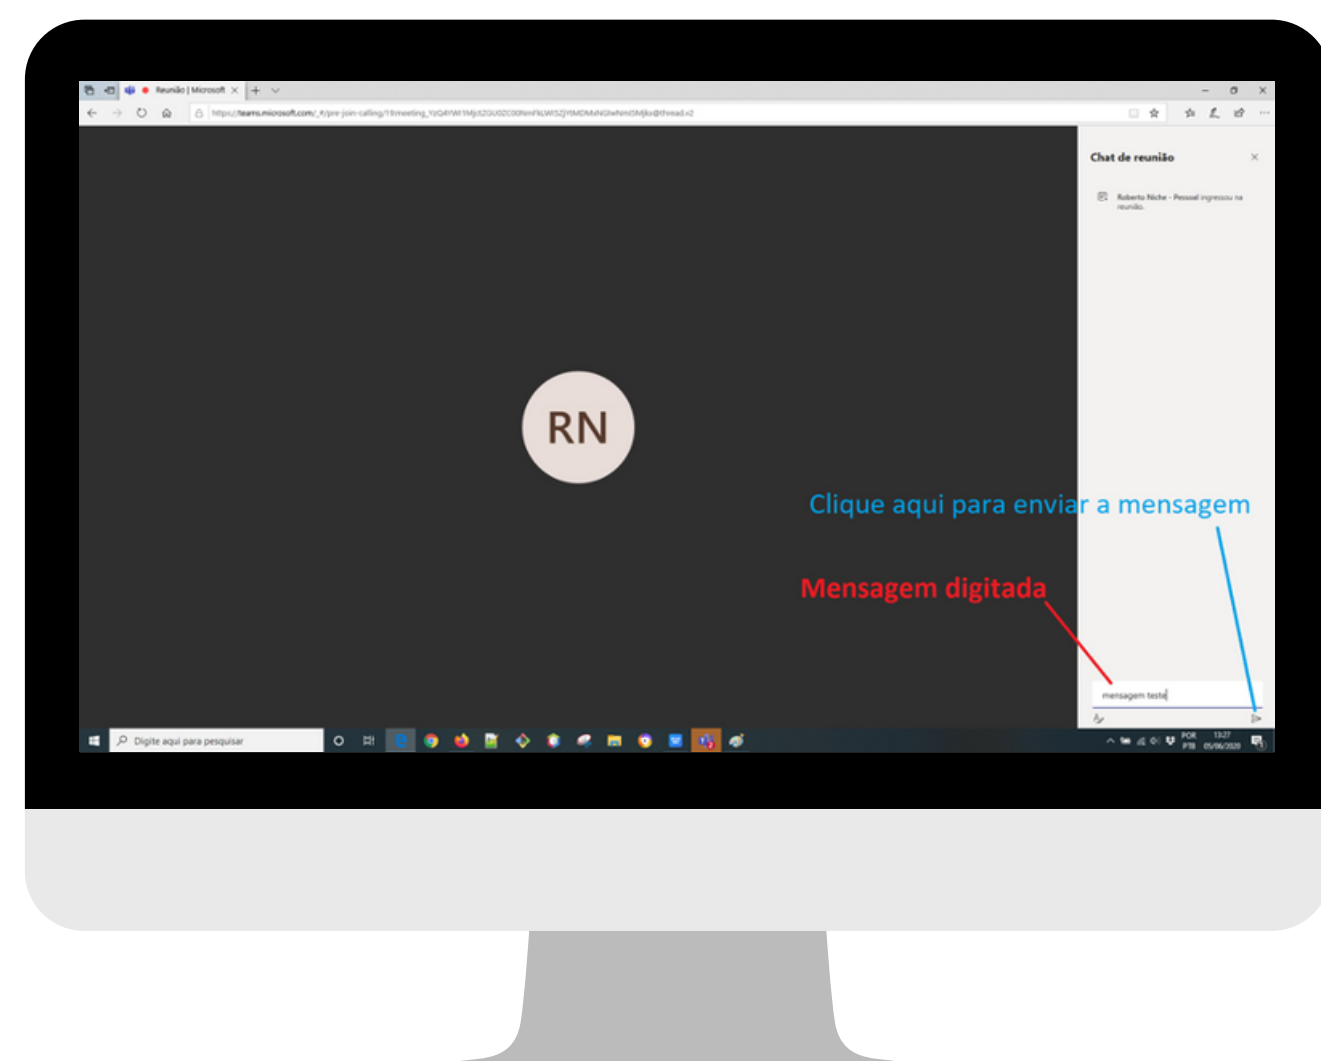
Reunião | Microsoft

https://teams.microsoft.com/_#/pre-join-calling/19:meeting_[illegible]

Chat de reunião

Roberto Niche - Pessoal ingressou na reunião.

RN

Clique aqui para enviar a mensagem

Mensagem digitada

mensagem teste

Digite aqui para pesquisar

POR PTB 13:27 05/06/2020